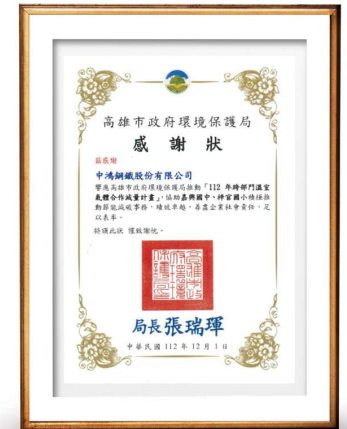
高雄市政府環境保護局
感謝狀

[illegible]

中鴻鋼鐵股份有限公司

響應高雄市政府環境保護局推動「112 年跨部門溫室氣體合作減量計畫」，協助嘉興國中、梓官國小積極推動節能減碳事務，績效卓越，善盡企業社會責任，足以表率。

特頒此狀 謹致謝忱。

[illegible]

局長張瑞琿

中華民國 112 年 12 月 1 日